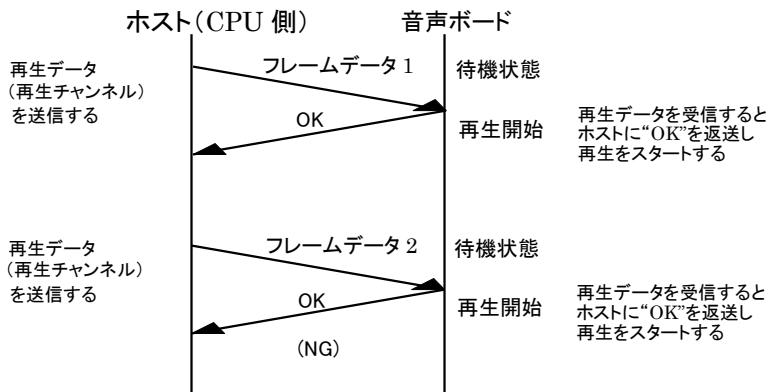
ホスト（CPU 側）

音声ボード

再生データ
（再生チャンネル）
を送信する

フレームデータ 1

待機状態

OK

再生開始

再生データを受信すると
ホストに"OK"を返送し
再生をスタートする

再生データ
（再生チャンネル）
を送信する

フレームデータ 2

待機状態

OK

再生開始

再生データを受信すると
ホストに"OK"を返送し
再生をスタートする

（NG）